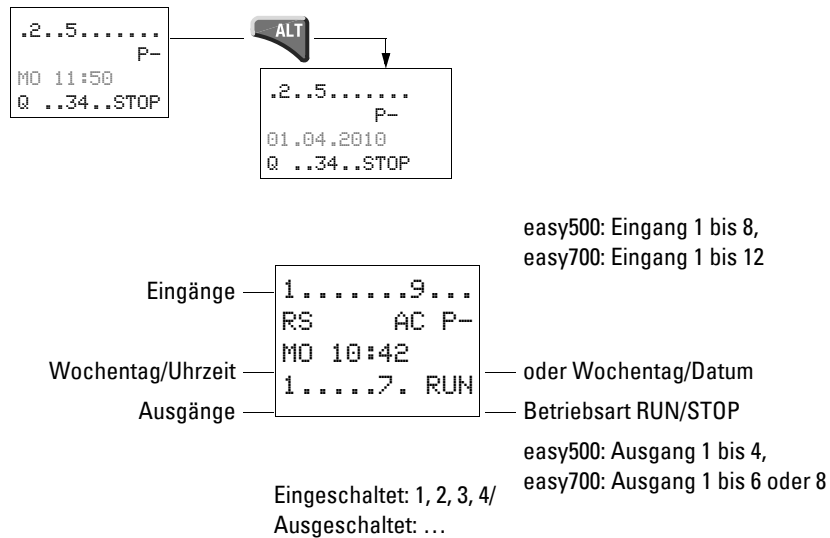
.2..5.......
P-
MO 11:50
Q ..34..STOP

ALT

.2..5.......
P-
01.04.2010
Q ..34..STOP

easy500: Eingang 1 bis 8,
easy700: Eingang 1 bis 12

Eingänge
Wochentag/Uhrzeit
Ausgänge

1.......9...
RS AC P-
MO 10:42
1.....7. RUN

oder Wochentag/Datum
Betriebsart RUN/STOP

easy500: Ausgang 1 bis 4,
easy700: Ausgang 1 bis 6 oder 8

Eingeschaltet: 1, 2, 3, 4/
Ausgeschaltet: …